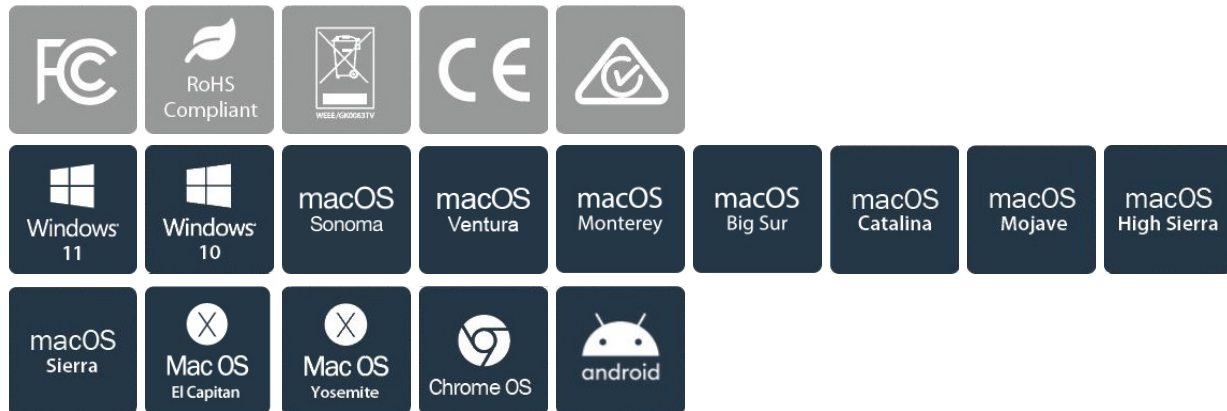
FC

RoHS Compliant

WEEE/GK0063TV

CE

Windows 11

Windows 10

macOS Sonoma

macOS Ventura

macOS Monterey

macOS Big Sur

macOS Catalina

macOS Mojave

macOS High Sierra

macOS Sierra

X Mac OS El Capitan

X Mac OS Yosemite

Chrome OS

android